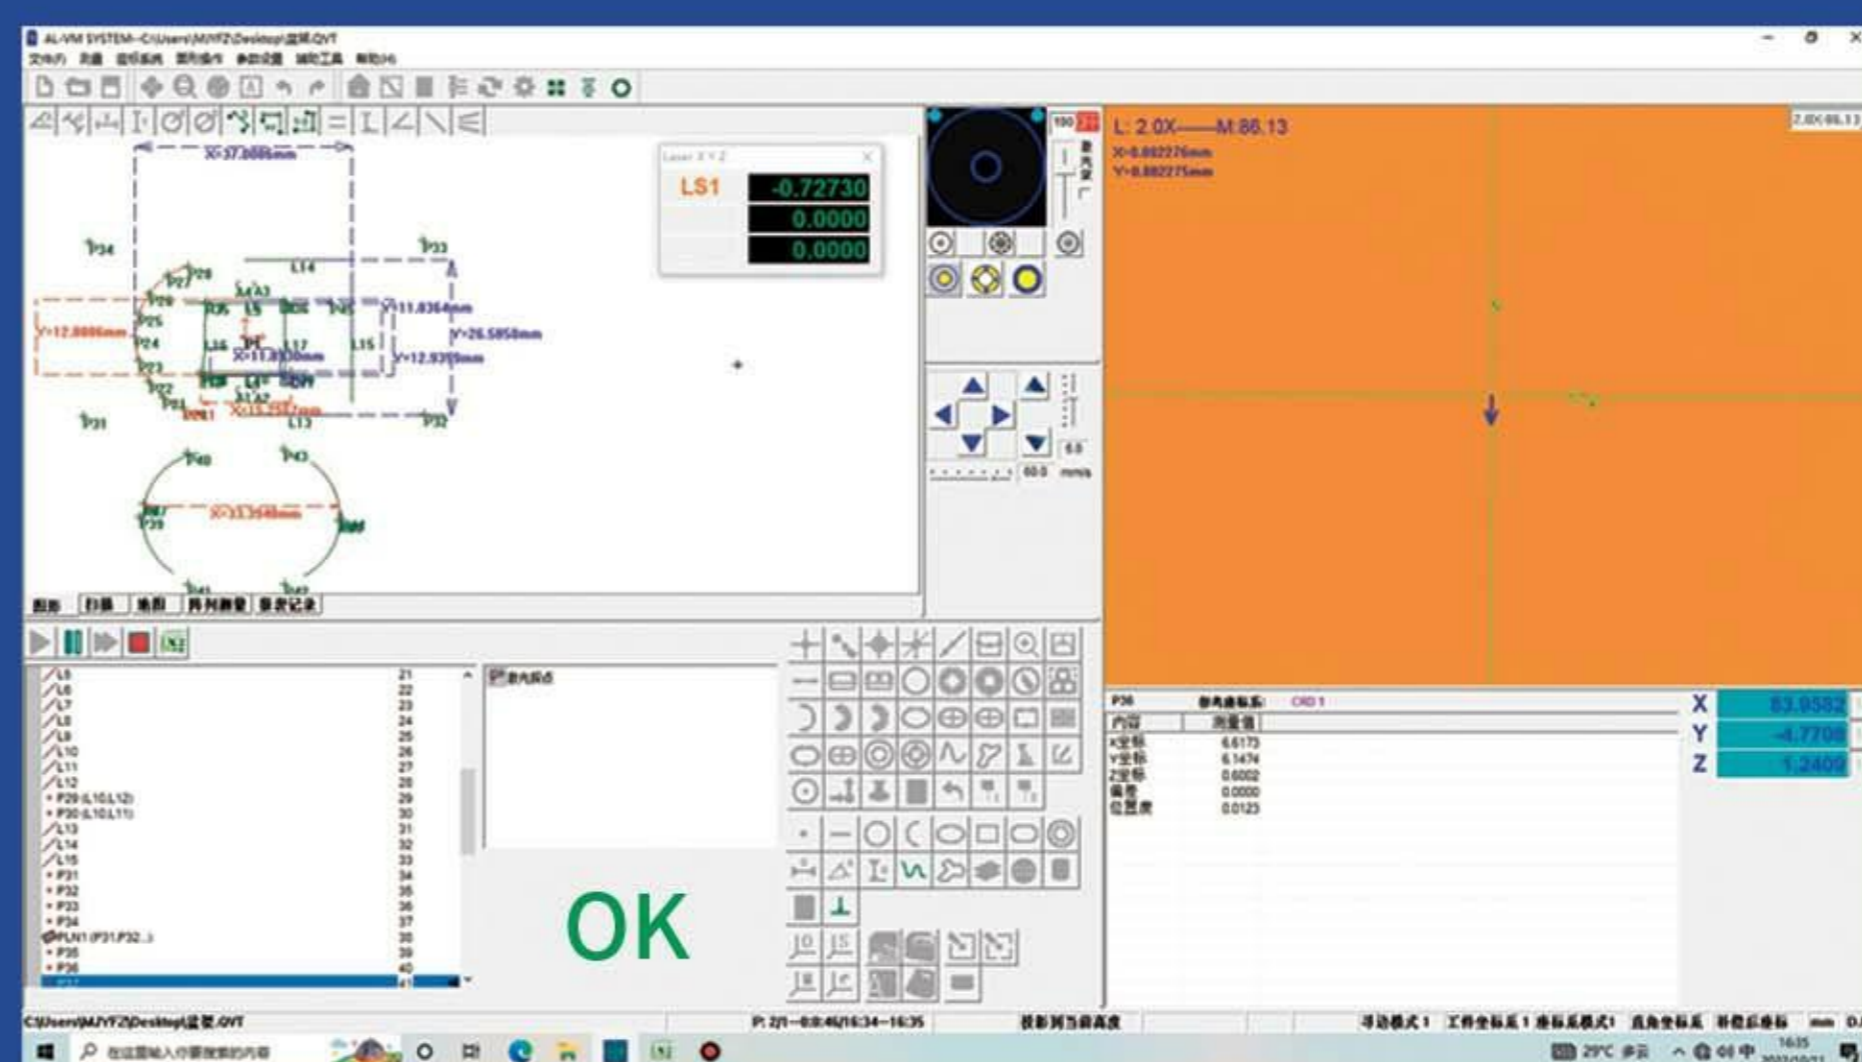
AL-VM SYSTEM--C:\Users\MJYFZ\Desktop\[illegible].QVT

Laser X Y Z
LS1 -0.72730
0.0000
0.0000

X=37.2000mm
P34
P33
L14
Y=12.8000mm
Y=11.8364mm
Y=26.5858mm
Y=12.9369mm
X=11.8300mm
X=15.7927mm
L15
L16
L17
L13
P31
P32
P40
P43
X=33.3948mm

L: 2.0X——M:86.13
X=0.882276mm
Y=0.882275mm

P36
CRD 1
X 83.9582
Y -4.7708
Z 1.2409
6.6173
6.1474
0.6002
0.0000
0.0123

L5
L6
L7
L8
L9
L10
L11
L12
P29 (L10,L12)
P30 (L10,L11)
L13
L14
L15
P31
P32
P33
P34
PLN1 (P31,P32...)
P35
P36

OK

C:\Users\MJYFZ\Desktop\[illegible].QVT
29°C
16:35